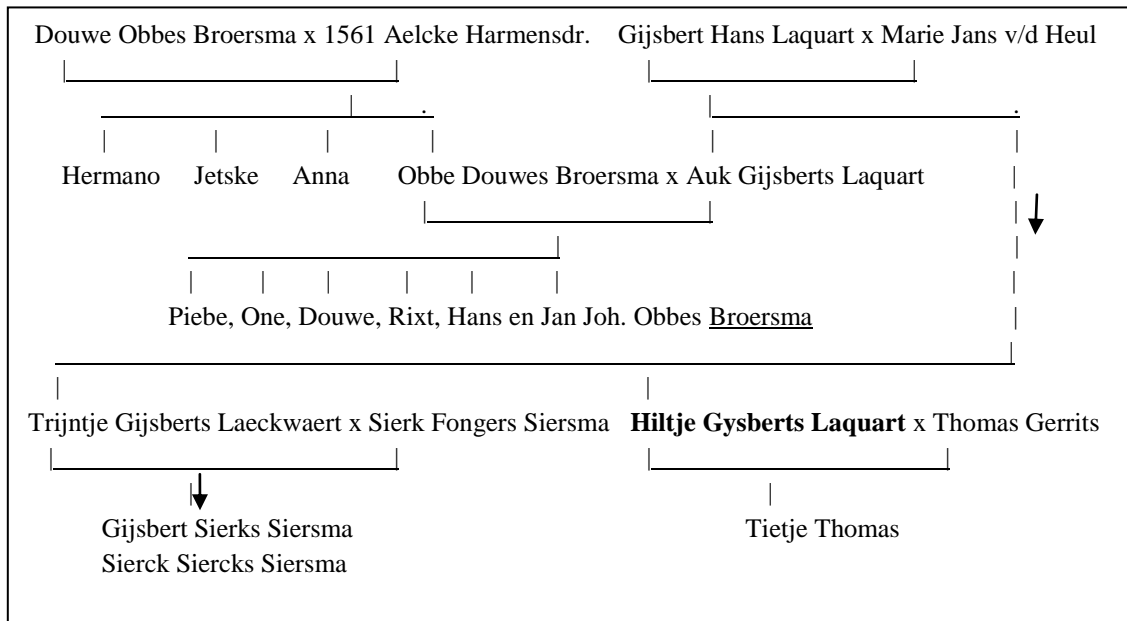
Douwe Obbes Broersma x 1561 Aelcke Harmensdr.

Gijsbert Hans Laquart x Marie Jans v/d Heul

Hermano Jetske Anna Obbe Douwes Broersma x Auk Gijsberts Laquart

Piebe, One, Douwe, Rixt, Hans en Jan Joh. Obbes Broersma

Trijntje Gijsberts Laeckwaert x Sierk Fongers Siersma

**Hiltje Gysberts Laquart** x Thomas Gerrits

Gijsbert Sierks Siersma
Sierck Siercks Siersma

Tietje Thomas